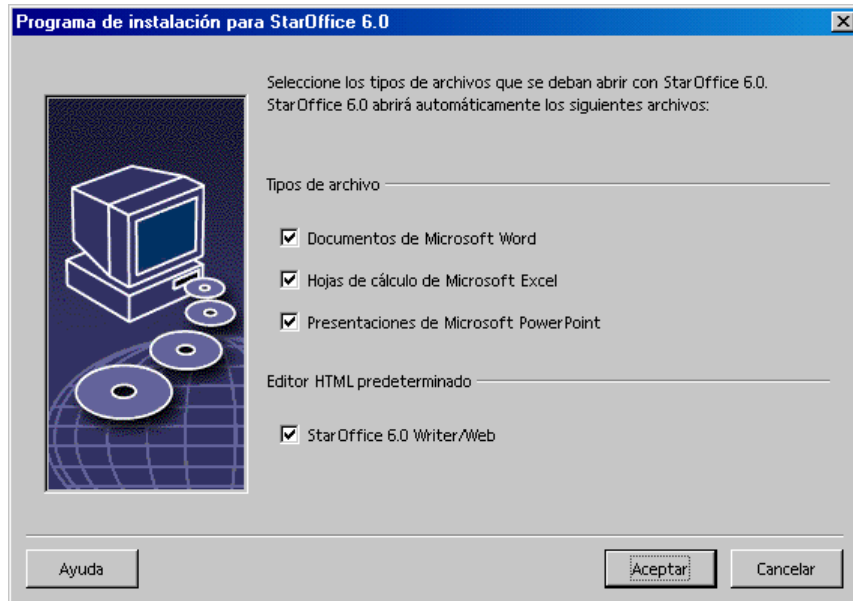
Programa de instalación para StarOffice 6.0

Seleccione los tipos de archivos que se deban abrir con StarOffice 6.0. StarOffice 6.0 abrirá automáticamente los siguientes archivos:

Tipos de archivo

Documentos de Microsoft Word

Hojas de cálculo de Microsoft Excel

Presentaciones de Microsoft PowerPoint

Editor HTML predeterminado

StarOffice 6.0 Writer/Web

Ayuda

Aceptar

Cancelar